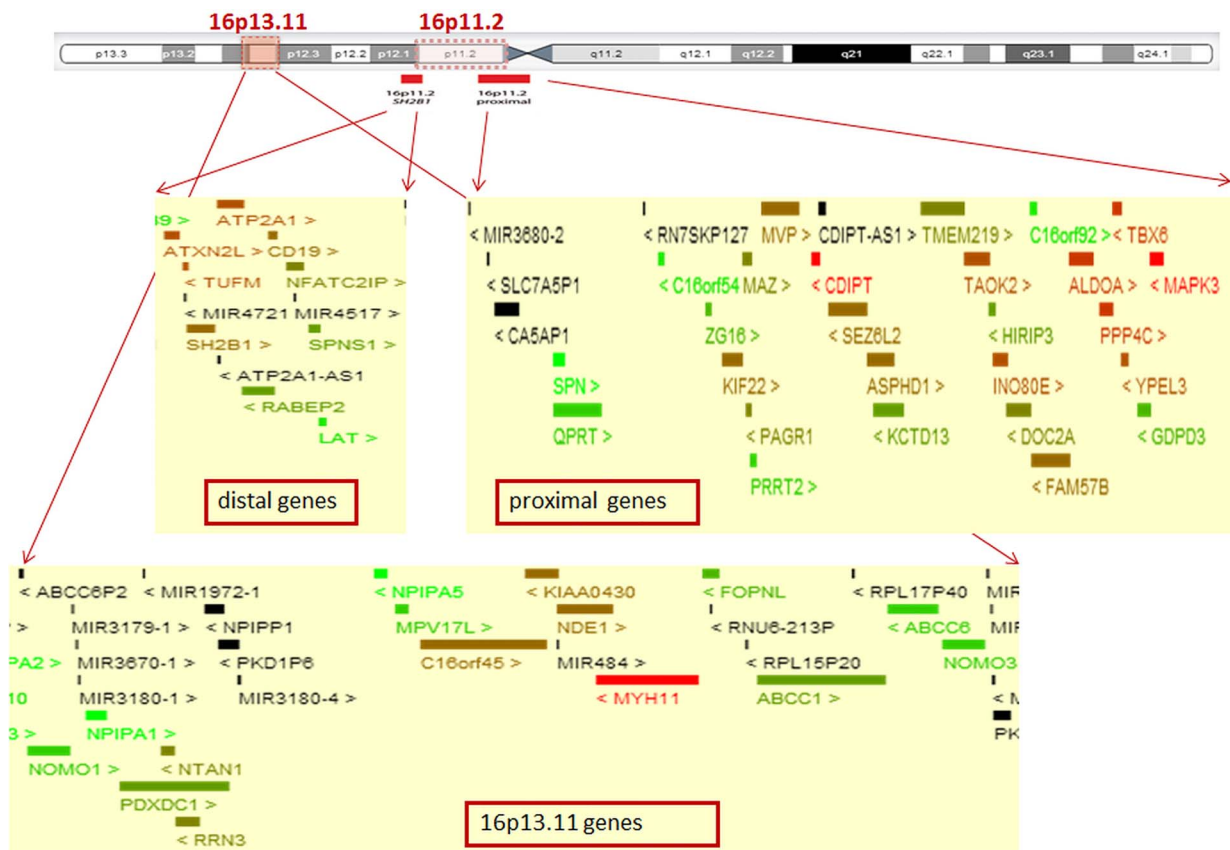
16p13.11
16p11.2

p13.3 p13.2 p12.3 p12.2 p12.1 p11.2 q11.2 q12.1 q12.2 q21 q22.1 q23.1 q24.1

16p11.2 SH2B1
16p11.2 proximal

9 >
ATP2A1 >
ATXN2L >
CD19 >
< TUFM
NFATC2IP >
MIR4721
MIR4517 >
SH2B1 >
SPNS1 >
< ATP2A1-AS1
< RABEP2
LAT >

distal genes

< MIR3680-2
< RN7SKP127
MVP >
CDIPT-AS1 >
TMEM219 >
C16orf92 >
< TBX6
< SLC7A5P1
< C16orf54
MAZ >
< CDIPT
TAOK2 >
ALDOA >
< MAPK3
< CA5AP1
ZG16 >
< SEZ6L2
< HIRIP3
PPP4C >
SPN >
KIF22 >
ASPHD1 >
INO80E >
< YPEL3
QPRT >
< PAGR1
< KCTD13
< DOC2A
< GDPD3
PRRT2 >
< FAM57B

proximal genes

< ABCC6P2
< MIR1972-1
< NPIPA5
< KIAA0430
< FOPNL
< RPL17P40
MIR
>
MIR3179-1 >
< NPIPP1
MPV17L >
NDE1 >
< RNU6-213P
< ABCC6
MIR
PA2 >
MIR3670-1 >
< PKD1P6
C16orf45 >
MIR484 >
< RPL15P20
NOMO3
10
MIR3180-1 >
MIR3180-4 >
< MYH11
ABCC1 >
< M
3 >
NPIPA1 >
PK
NOMO1 >
< NTAN1
PDXDC1 >
< RRN3

16p13.11 genes